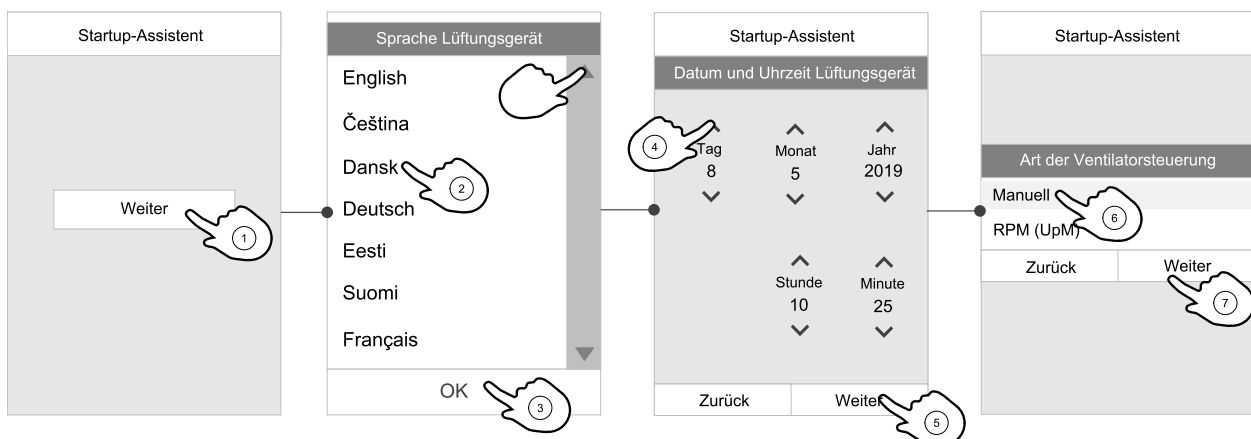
Startup-Assistent

Weiter

1

Sprache Lüftungsgerät

English

Čeština

Dansk

2

Deutsch

Eesti

Suomi

Français

OK

3

Startup-Assistent

Datum und Uhrzeit Lüftungsgerät

4

Tag
8

Monat
5

Jahr
2019

Stunde
10

Minute
25

Zurück

Weiter

5

Startup-Assistent

Art der Ventilatorsteuerung

Manuell

6

RPM (UpM)

Zurück

Weiter

7